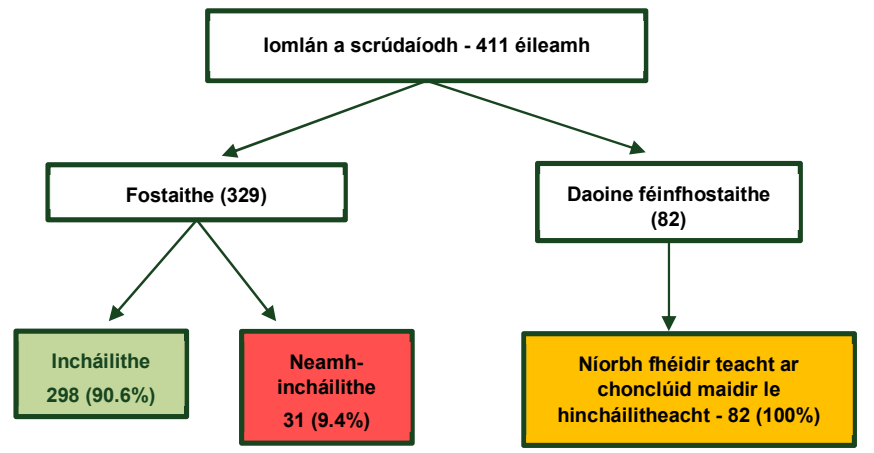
Iomlán a scrúdaíodh - 411 éileamh

Fostaithe (329)

Daoine féinfhostaithe (82)

Incháilithe
298 (90.6%)

Neamh-incháilithe
31 (9.4%)

Níorbh fhéidir teacht ar chonclúid maidir le hincháilitheacht - 82 (100%)